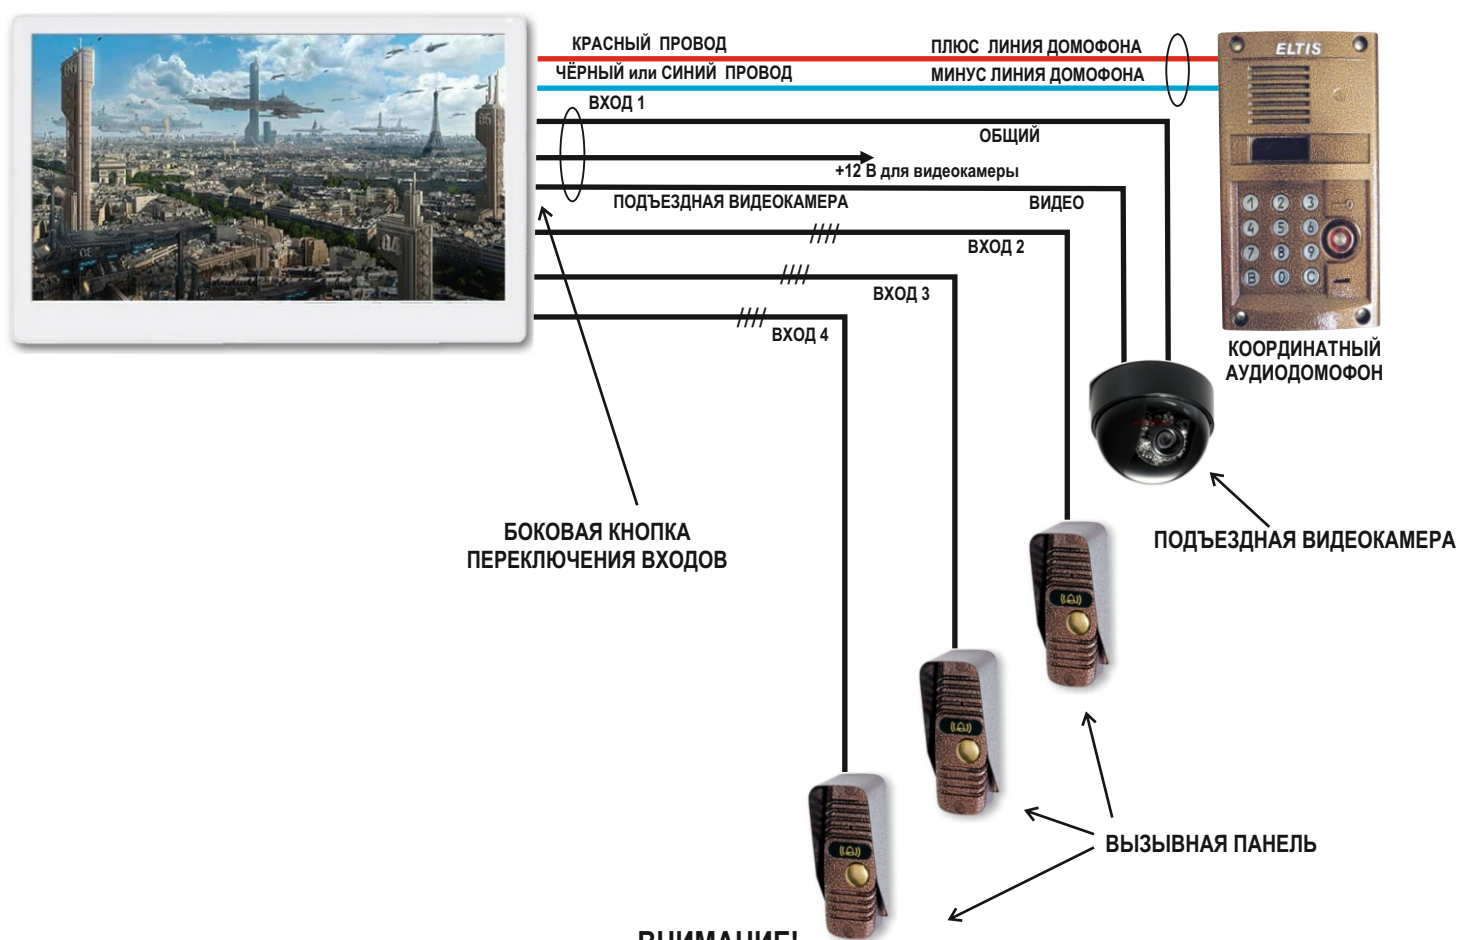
КРАСНЫЙ ПРОВОД
ЧЁРНЫЙ или СИНИЙ ПРОВОД
ПЛЮС ЛИНИЯ ДОМОФОНА
МИНУС ЛИНИЯ ДОМОФОНА
ELTIS
ВХОД 1
ОБЩИЙ
+12 В для видеокамеры
ПОДЪЕЗДНАЯ ВИДЕОКАМЕРА
ВИДЕО
ВХОД 2
ВХОД 3
ВХОД 4
КООРДИНАТНЫЙ АУДИОДОМОФОН
БОКОВАЯ КНОПКА ПЕРЕКЛЮЧЕНИЯ ВХОДОВ
ПОДЪЕЗДНАЯ ВИДЕОКАМЕРА
ВЫЗЫВНАЯ ПАНЕЛЬ
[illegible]